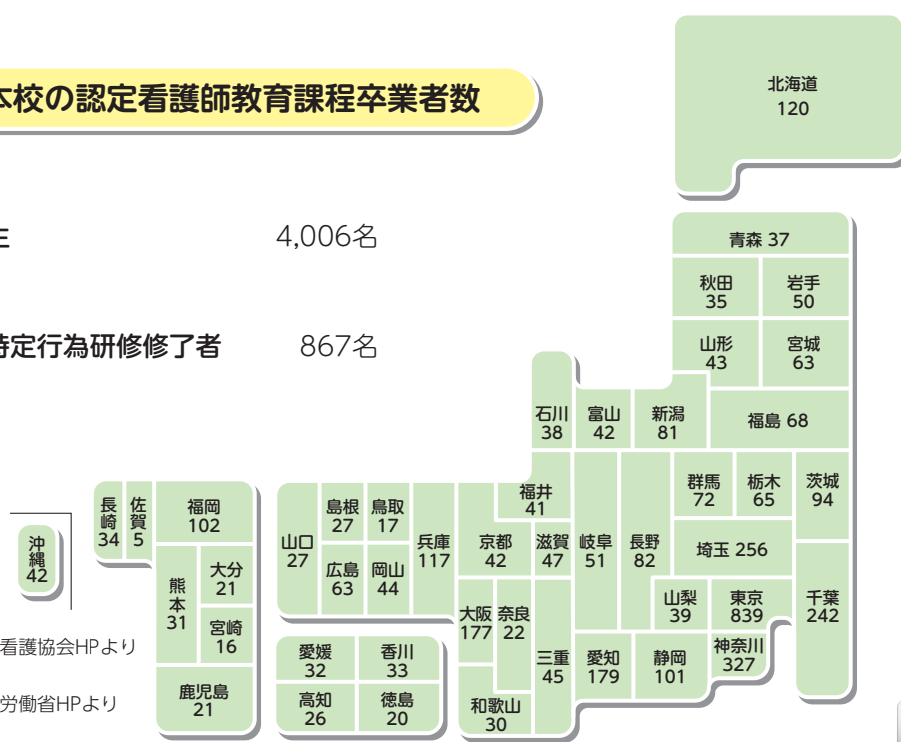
本校の認定看護師教育課程卒業者数

E 4,006名

特定行為研修修了者 867名

北海道 120
青森 37
秋田 35
岩手 50
山形 43
宮城 63
石川 38
富山 42
新潟 81
福島 68
福井 41
群馬 72
栃木 65
茨城 94
長崎 34
佐賀 5
福岡 102
沖縄 42
山口 27
島根 27
鳥取 17
兵庫 117
京都 42
滋賀 47
岐阜 51
長野 82
埼玉 256
広島 63
岡山 44
大分 21
熊本 31
宮崎 16
大阪 177
奈良 22
山梨 39
東京 839
千葉 242
看護協会HPより
愛媛 32
香川 33
三重 45
愛知 179
静岡 101
神奈川 327
労働省HPより
高知 26
徳島 20
鹿児島 21
和歌山 30